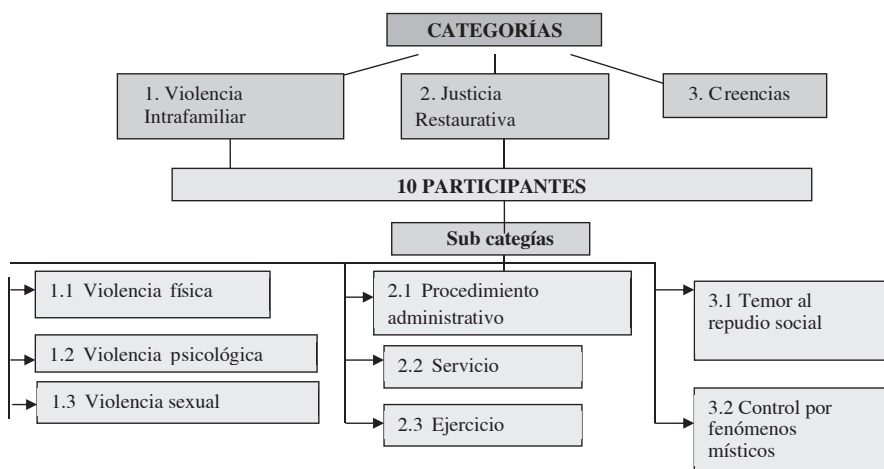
CATEGORÍAS

1. Violencia Intrafamiliar

2. Justicia Restaurativa

3. Creencias

10 PARTICIPANTES

Sub categías

1.1 Violencia física

1.2 Violencia psicológica

1.3 Violencia sexual

2.1 Procedimiento administrativo

2.2 Servicio

2.3 Ejercicio

3.1 Temor al repudio social

3.2 Control por fenómenos místicos